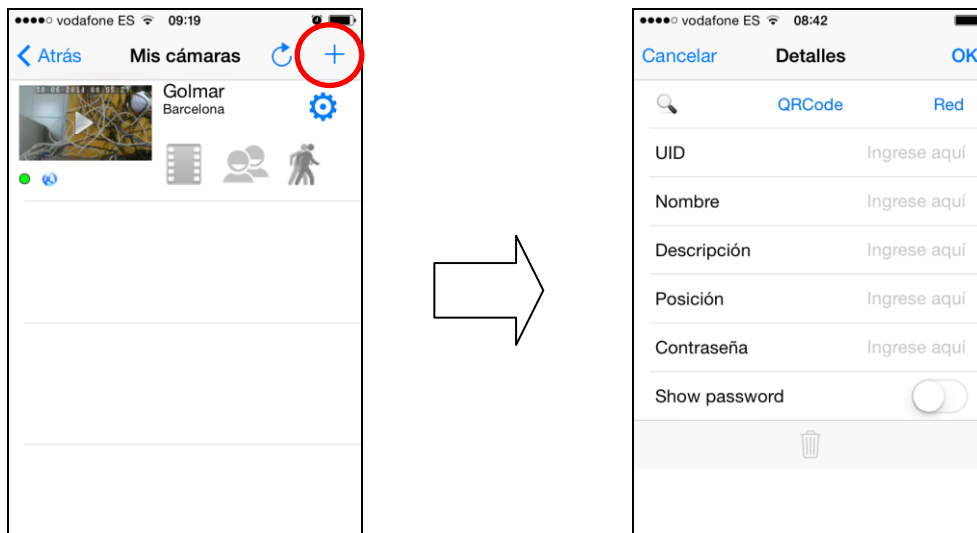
●●●●○ vodafone ES 09:19

< Atrás Mis cámaras +

Golmar
Barcelona

●●●●○ vodafone ES 08:42

Cancelar Detalles OK

QRCode Red

UID Ingrese aquí

Nombre Ingrese aquí

Descripción Ingrese aquí

Posición Ingrese aquí

Contraseña Ingrese aquí

Show password